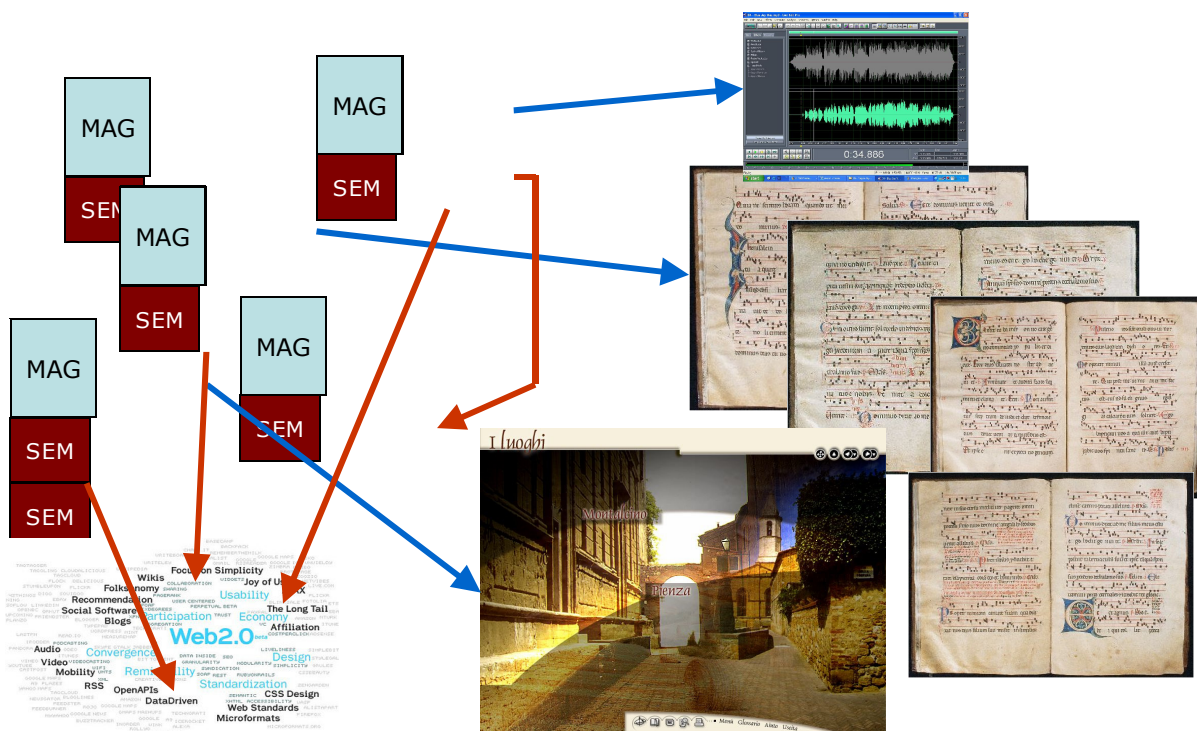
MAG
SEM
MAG
SEM
MAG
SEM
MAG
SEM
MAG
SEM
SEM

0:34.886

I luoghi
Montalcino
Pienza
Menù Glossario Aiuto Uscita

Focus on Simplicity
Wikis
Joy of Use
Folksonomy
Recommendation
Usability
AJAX
Social Software
Participation
The Long Tail
Blogs
Economy
Affiliation
Web2.0
Audio
Convergence
Design
Video
Mobility
Remixability
RSS
Standardization
OpenAPIs
CSS Design
DataDriven
Web Standards
Microformats